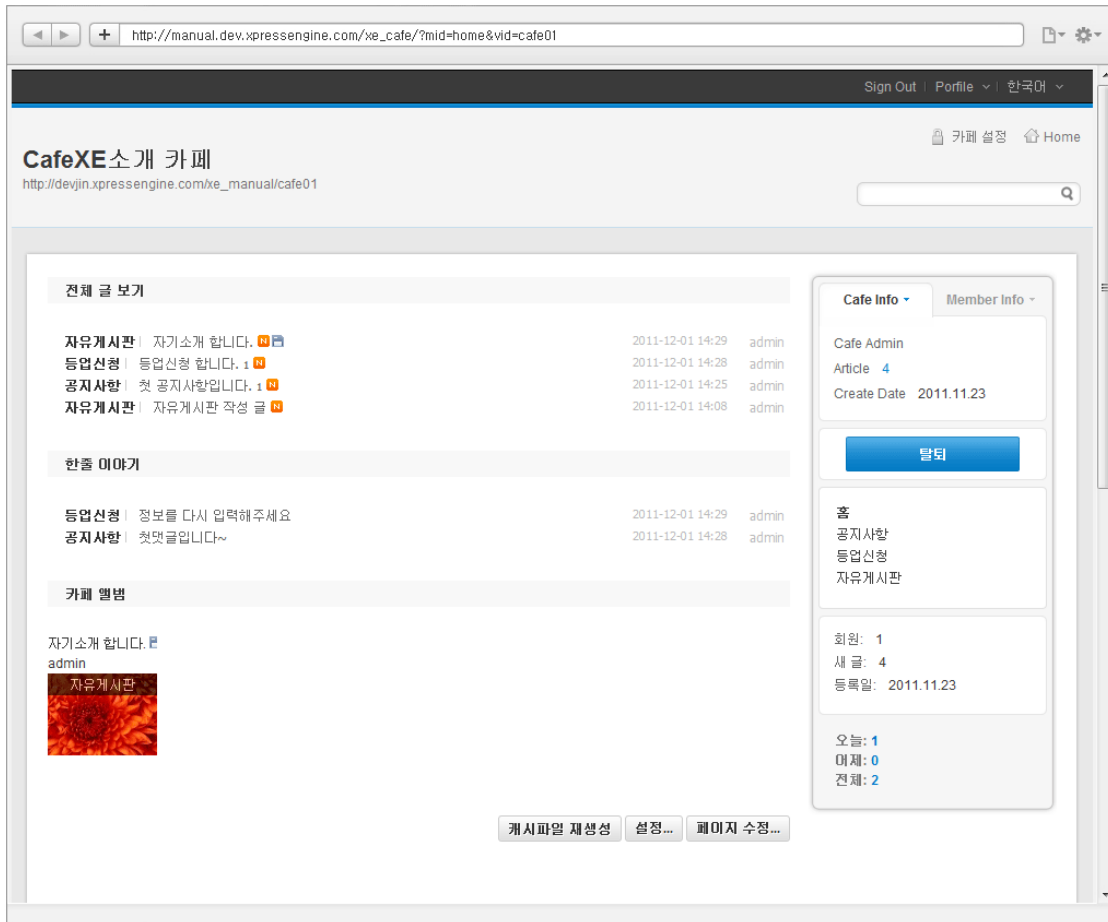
http://manual.dev.xpressengine.com/xe_cafe/?mid=home&vid=cafe01

Sign Out | Porfile | 한국어

카페 설정 Home

CafeXE소개 카페
http://devjin.xpressengine.com/xe_manual/cafe01

전체 글 보기

| | | |
|---|---|---|
| 자유게시판 \| 자기소개 합니다. | 2011-12-01 14:29 | admin |
| 등업신청 \| 등업신청 합니다. 1 | 2011-12-01 14:28 | admin |
| 공지사항 \| 첫 공지사항입니다. 1 | 2011-12-01 14:25 | admin |
| 자유게시판 \| 자유게시판 작성 글 | 2011-12-01 14:08 | admin |

한줄 이야기

| | | |
|---|---|---|
| 등업신청 \| 정보를 다시 입력해주세요 | 2011-12-01 14:29 | admin |
| 공지사항 \| 첫댓글입니다~ | 2011-12-01 14:28 | admin |

카페 앨범

자기소개 합니다.
admin
자유게시판

캐시파일 재생성 설정... 페이지 수정...

Cafe Info Member Info

Cafe Admin
Article 4
Create Date 2011.11.23

탈퇴

홈
공지사항
등업신청
자유게시판

회원: 1
새 글: 4
등록일: 2011.11.23

오늘: 1
어제: 0
전체: 2